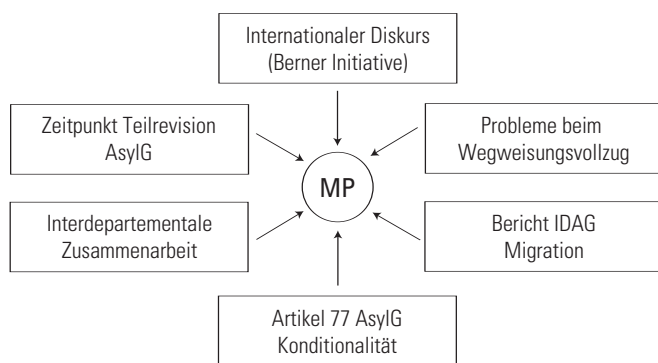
Internationaler Diskurs
(Berner Initiative)

Zeitpunkt Teilrevision
AsylG

Probleme beim
Wegweisungsvollzug

MP

Interdepartementale
Zusammenarbeit

Bericht IDAG
Migration

Artikel 77 AsylG
Konditionalität